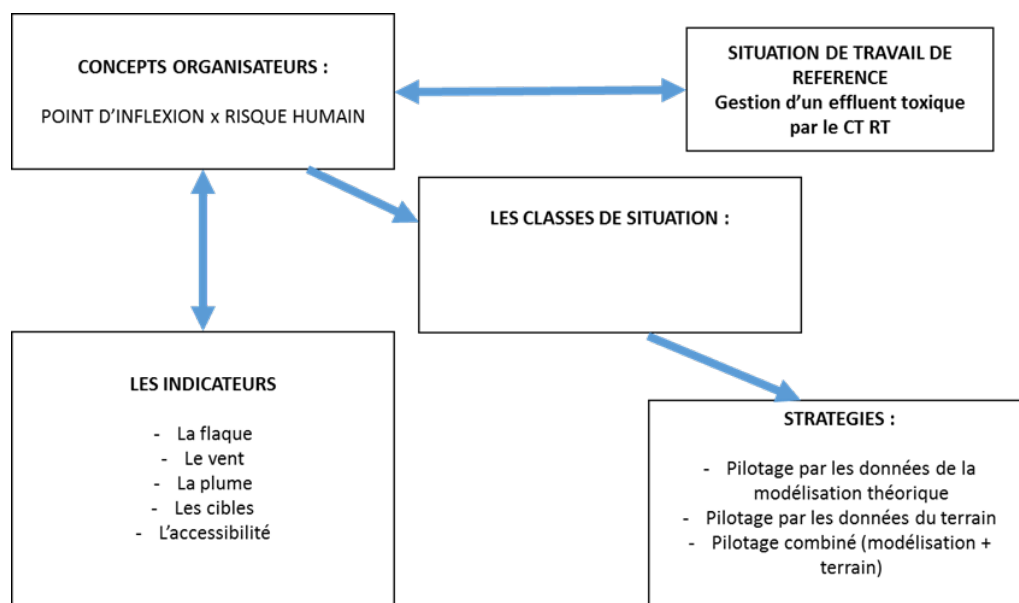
CONCEPTS ORGANISATEURS :

POINT D'INFLEXION x RISQUE HUMAIN

SITUATION DE TRAVAIL DE REFERENCE
Gestion d'un effluent toxique par le CT RT

LES CLASSES DE SITUATION :

LES INDICATEURS

- La flaque
- Le vent
- La plume
- Les cibles
- L'accessibilité

STRATEGIES :

- Pilotage par les données de la modélisation théorique
- Pilotage par les données du terrain
- Pilotage combiné (modélisation + terrain)